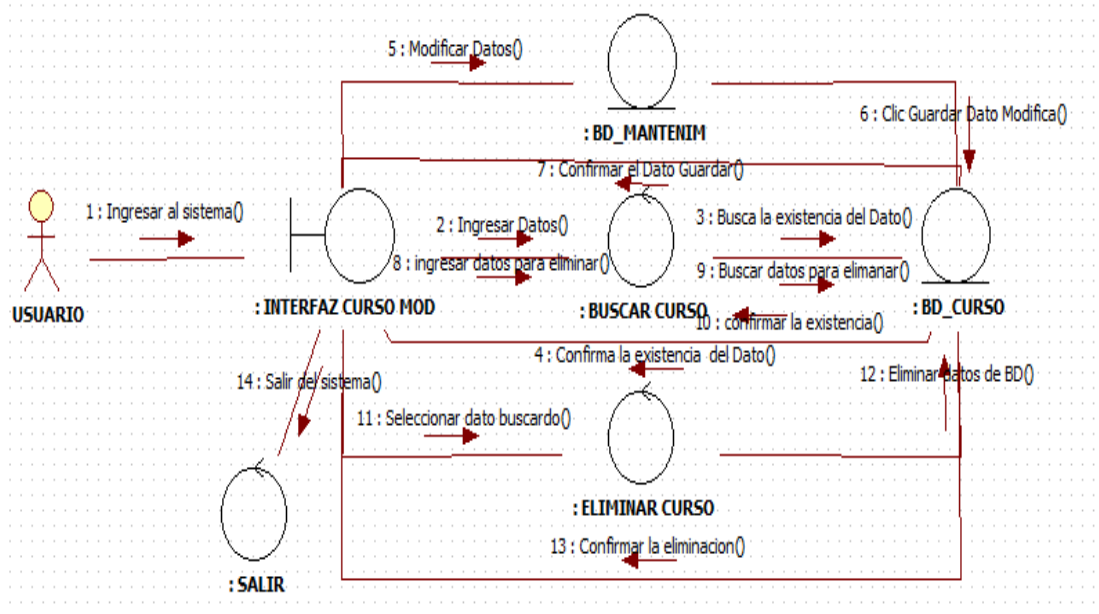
5 : Modificar Datos()

: BD_MANTENIM

6 : Clic Guardar Dato Modifica()

7 : Confirmar el Dato Guardar()

1 : Ingresar al sistema()

2 : Ingresar Datos()

3 : Busca la existencia del Dato()

8 : ingresar datos para eliminar()

9 : Buscar datos para elimanar()

USUARIO

: INTERFAZ CURSO MOD

: BUSCAR CURSO

: BD_CURSO

10 : confirmar la existencia()

4 : Confirma la existencia del Dato()

14 : Salir del sistema()

12 : Eliminar datos de BD()

11 : Seleccionar dato buscardo()

: ELIMINAR CURSO

13 : Confirmar la eliminacion()

: SALIR